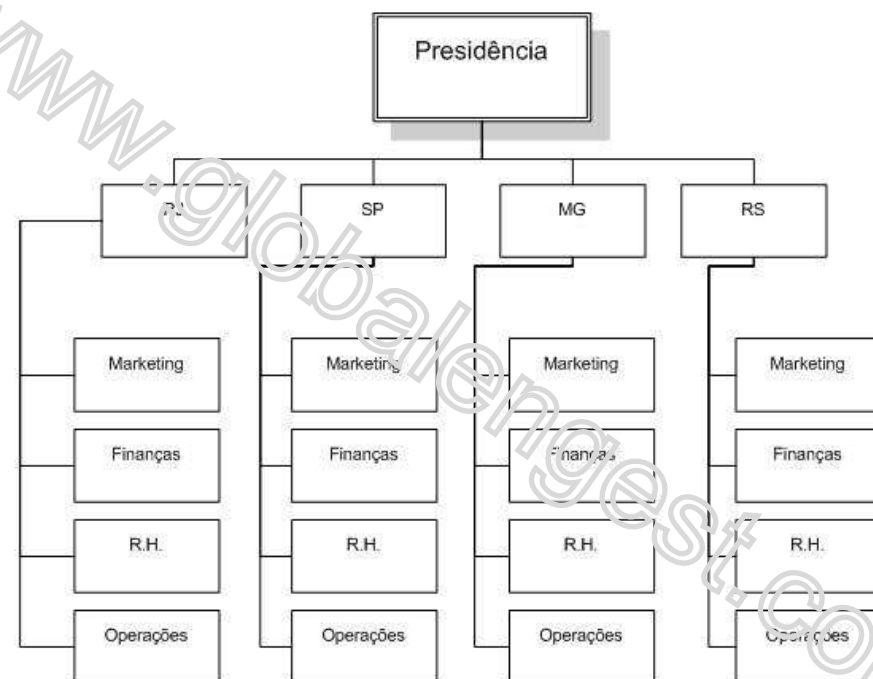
Presidência

RJ

SP

MG

RS

Marketing

Finanças

R.H.

Operações

Marketing

Finanças

R.H.

Operações

Marketing

Finanças

R.H.

Operações

Marketing

Finanças

R.H.

Operações

www.globalengest.co